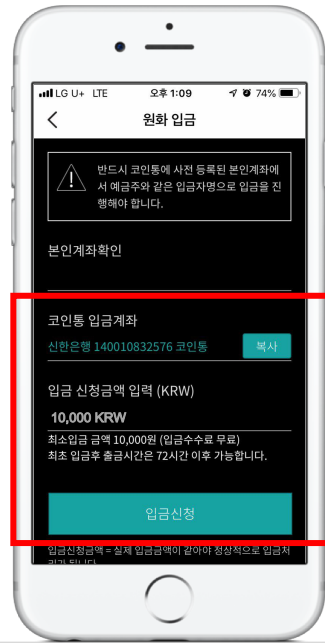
LG U+ LTE 오후 1:09 74%

원화 입금

반드시 코인통에 사전 등록된 본인계좌에서 예금주와 같은 입금자명으로 입금을 진행해야 합니다.

본인계좌확인

코인통 입금계좌

신한은행 140010832576 코인통

복사

입금 신청금액 입력 (KRW)

10,000 KRW

최소입금 금액 10,000원 (입금수수료 무료)

최초 입금후 출금시간은 72시간 이후 가능합니다.

입금신청

입금신청금액 = 실제 입금금액이 같아야 정상적으로 입금처리가 됩니다.